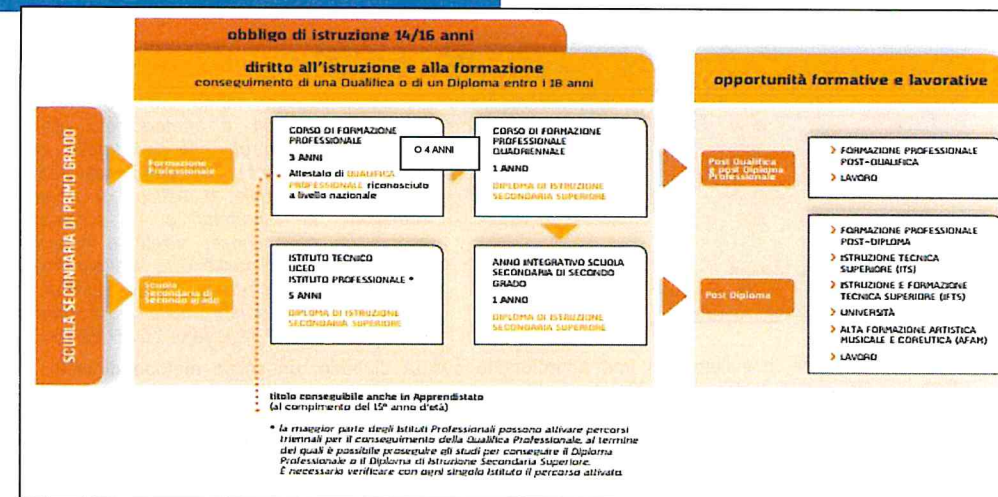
obbligo di istruzione 14/16 anni

diritto all'istruzione e alla formazione
conseguimento di una Qualifica o di un Diploma entro i 18 anni

opportunità formative e lavorative

SCUOLA SECONDARIA DI PRIMO GRADO

Formazione Professionale

CORSO DI FORMAZIONE PROFESSIONALE
3 ANNI
Attestato di QUALIFICA PROFESSIONALE riconosciuto a livello nazionale

O 4 ANNI

CORSO DI FORMAZIONE PROFESSIONALE QUADRIENNALE
1 ANNO
DIPLOMA DI ISTRUZIONE SECONDARIA SUPERIORE

Post Qualifica & post Diploma Professionale

> FORMAZIONE PROFESSIONALE POST-QUALIFICA
> LAVORO

Scuola Secondaria di Secondo grado

ISTITUTO TECNICO
LICEO
ISTITUTO PROFESSIONALE *
5 ANNI
DIPLOMA DI ISTRUZIONE SECONDARIA SUPERIORE

ANNO INTEGRATIVO SCUOLA SECONDARIA DI SECONDO GRADO
1 ANNO
DIPLOMA DI ISTRUZIONE SECONDARIA SUPERIORE

Post Diploma

> FORMAZIONE PROFESSIONALE POST-DIPLOMA
> ISTRUZIONE TECNICA SUPERIORE (ITS)
> ISTRUZIONE E FORMAZIONE TECNICA SUPERIORE (IFTS)
> UNIVERSITÀ
> ALTA FORMAZIONE ARTISTICA MUSICALE E COREUTICA (AFAM)
> LAVORO

titolo conseguibile anche in Apprendistato
(al compimento del 15° anno d'età)

* la maggior parte degli Istituti Professionali possono attivare percorsi triennali per il conseguimento della Qualifica Professionale, al termine dei quali è possibile proseguire gli studi per conseguire il Diploma Professionale o il Diploma di Istruzione Secondaria Superiore. È necessario verificare con ogni singolo Istituto il percorso attivato.